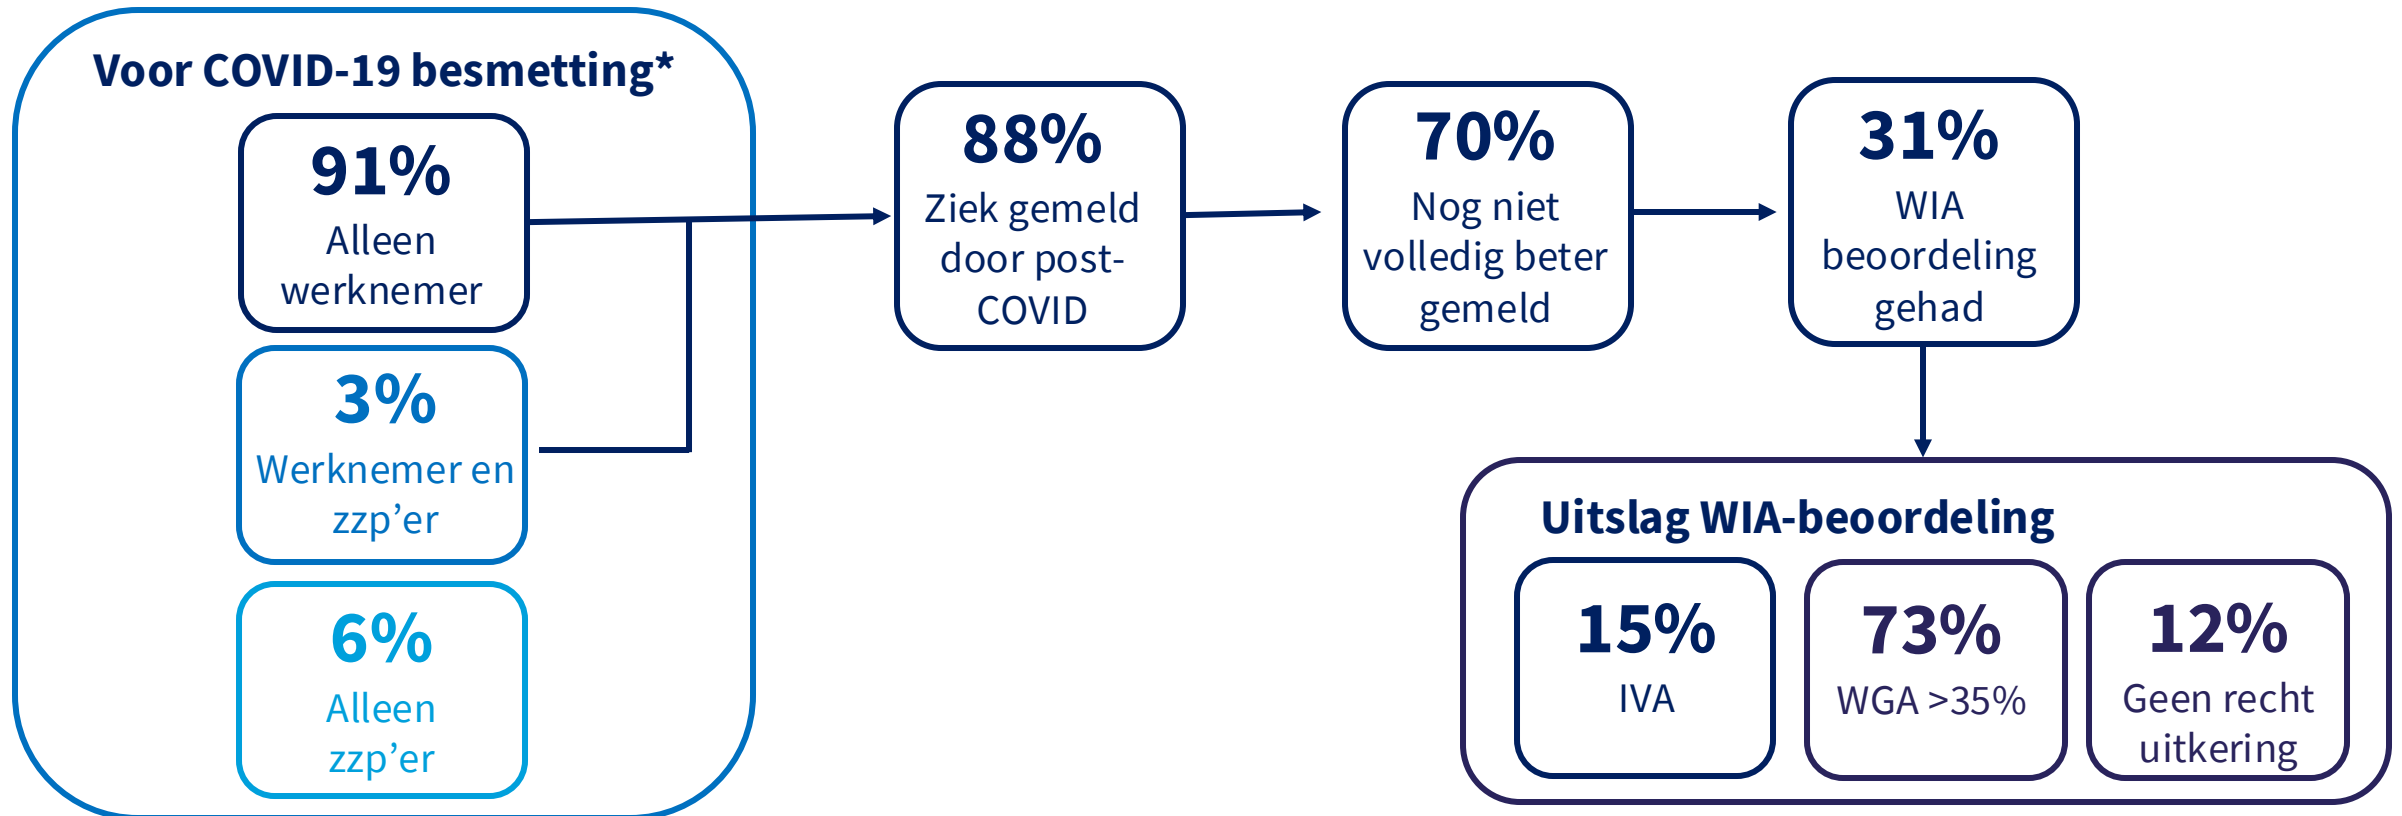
Voor COVID-19 besmetting*

91%
Alleen werknemer

3%
Werknemer en zzp'er

6%
Alleen zzp'er

88%
Ziek gemeld door post-COVID

70%
Nog niet volledig beter gemeld

31%
WIA beoordeling gehad

Uitslag WIA-beoordeling

15%
IVA

73%
WGA >35%

12%
Geen recht uitkering